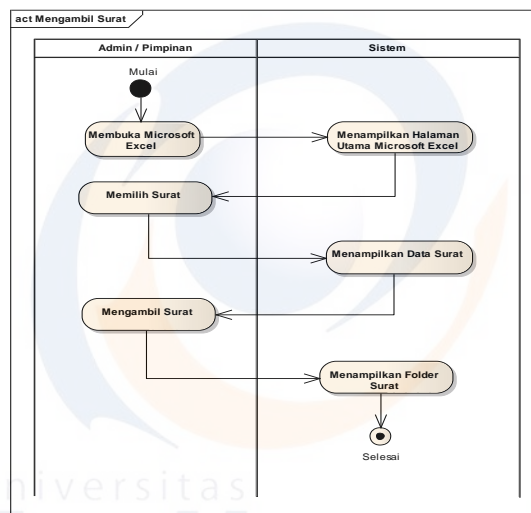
act Mengambil Surat

| Admin / Pimpinan | Sistem |
|---|---|

Mulai

Membuka Microsoft Excel

Menampilkan Halaman Utama Microsoft Excel

Memilih Surat

Menampilkan Data Surat

Mengambil Surat

Menampilkan Folder Surat

Selesai

niversitas